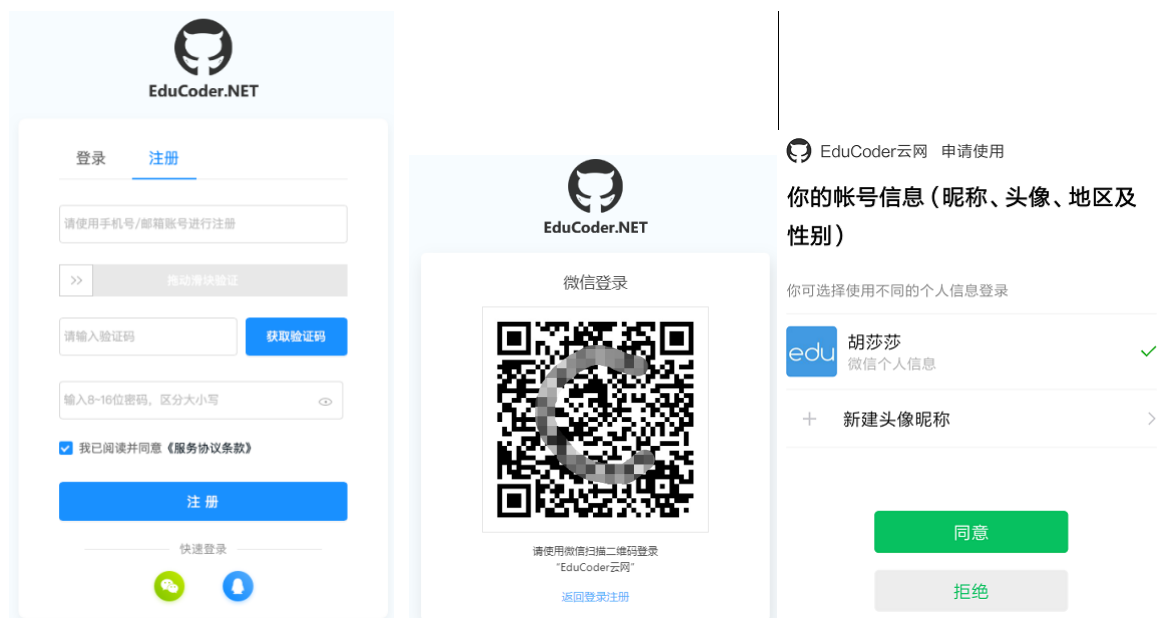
EduCoder.NET

登录 注册

请使用手机号/邮箱账号进行注册

拖动滑块验证

请输入验证码

获取验证码

输入8~16位密码，区分大小写

我已阅读并同意《服务协议条款》

注 册

快速登录

EduCoder.NET

微信登录

请使用微信扫描二维码登录
"EduCoder云网"

返回登录注册

EduCoder云网 申请使用

你的帐号信息（昵称、头像、地区及性别）

你可选择使用不同的个人信息登录

edu

胡莎莎
微信个人信息

新建头像昵称

同意

拒绝